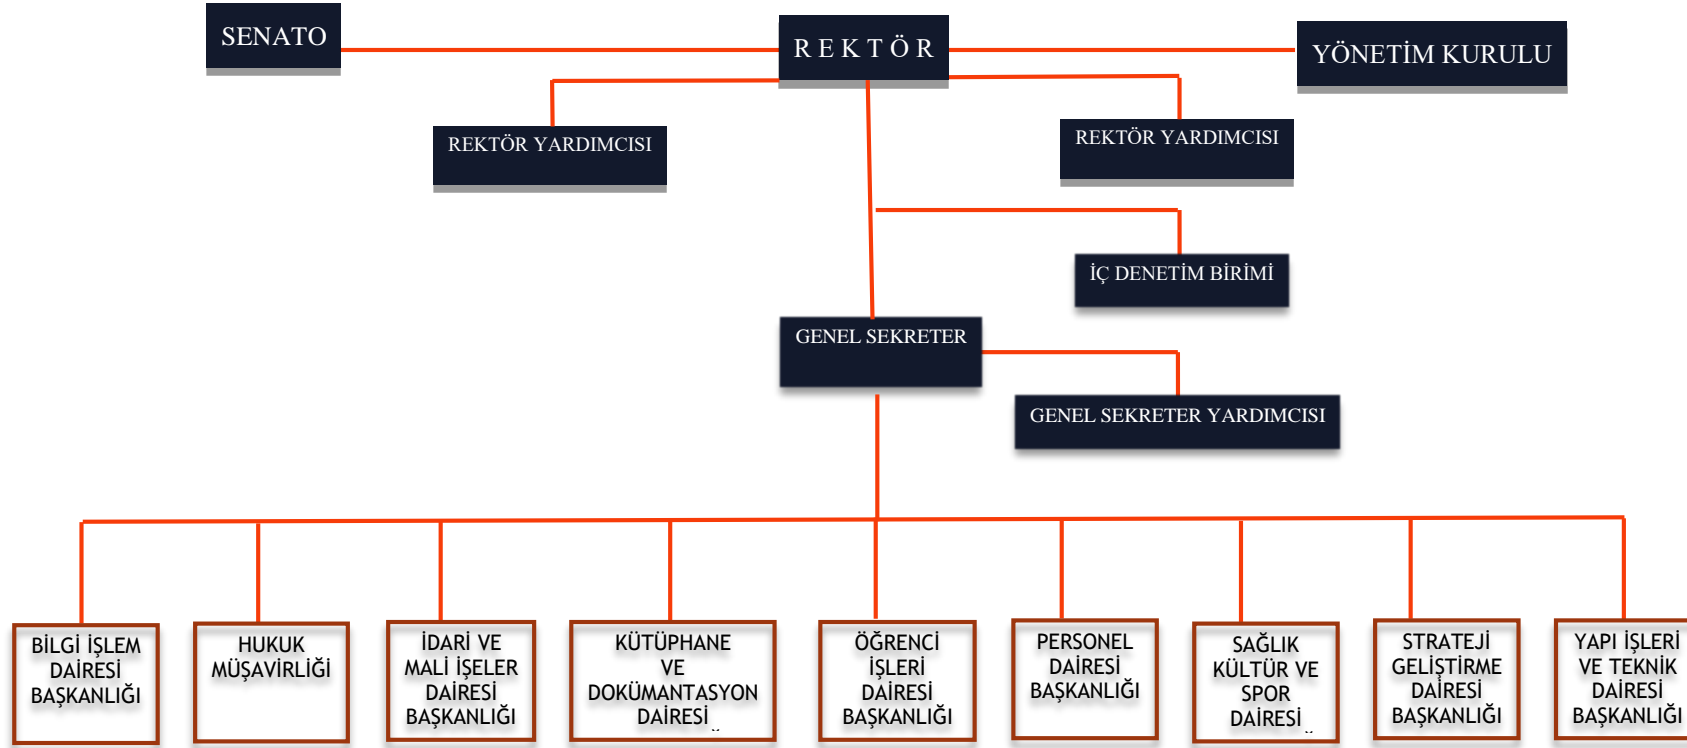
SENATO

REKTÖR

YÖNETİM KURULU

REKTÖR YARDIMCISI

REKTÖR YARDIMCISI

İÇ DENETİM BİRİMİ

GENEL SEKRETER

GENEL SEKRETER YARDIMCISI

BİLGİ İŞLEM DAİRESİ BAŞKANLIĞI

HUKUK MÜŞAVİRLİĞİ

İDARİ VE MALİ İŞELER DAİRESİ BAŞKANLIĞI

KÜTÜPHANE VE DOKÜMANTASYON DAİRESİ

ÖĞRENCİ İŞLERİ DAİRESİ BAŞKANLIĞI

PERSONEL DAİRESİ BAŞKANLIĞI

SAĞLIK KÜLTÜR VE SPOR DAİRESİ

STRATEJİ GELİŞTİRME DAİRESİ BAŞKANLIĞI

YAPI İŞLERİ VE TEKNİK DAİRESİ BAŞKANLIĞI